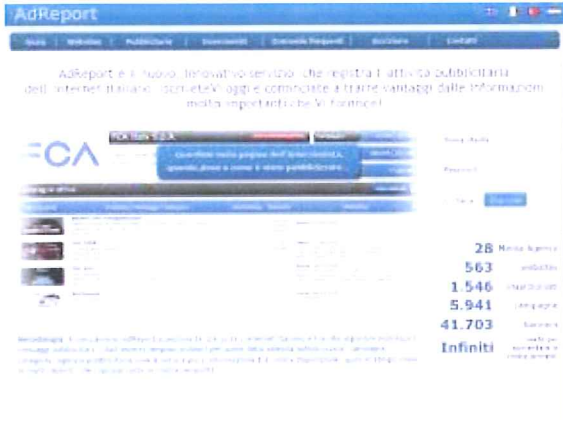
AdReport

Home | Websites | Pubblicitarie | Inserzionisti | Domande frequenti | Iscriviti | Contatti

AdReport è il nuovo, innovativo servizio che registra l'attività pubblicitaria dell'internet italiano. Iscriviti oggi e comincia a trarre vantaggi dalle informazioni molto importanti che Vi forniremo!

FCA

FCA Italy S.p.A.

Quantificate nella pagina dell'Inserzionista, quando, dove e come è stato pubblicizzato

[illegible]

Nome utente

Password

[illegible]

28 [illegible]

563 websites

1.546 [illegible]

5.941 campagne

41.703 banners

Infiniti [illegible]

Metodologia: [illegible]